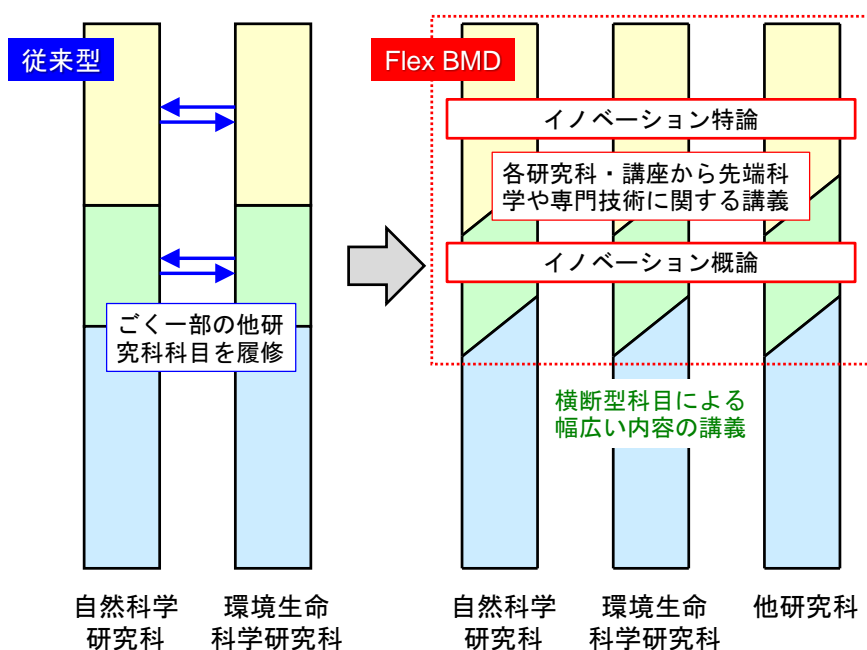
従来型

ごく一部の他研究科科目を履修

自然科学研究科

環境生命科学研究科

Flex BMD

イノベーション特論

各研究科・講座から先端科学や専門技術に関する講義

イノベーション概論

横断型科目による幅広い内容の講義

自然科学研究科

環境生命科学研究科

他研究科